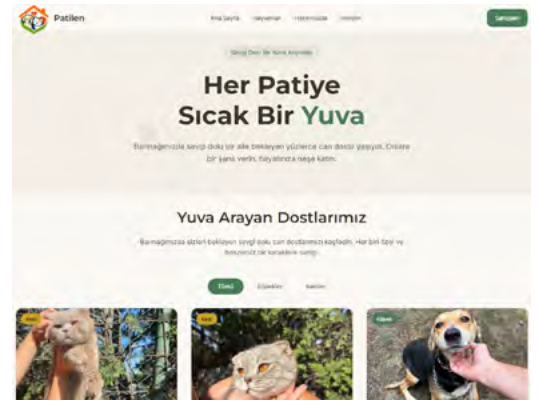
Patilen

Ana Sayfa Hayvanlar Hakkımızda İletişim

Sahiplen

Sevgi Dolu Bir Yuva Arayanlar

Her Patiye
Sıcak Bir Yuva

Barınağımızda sevgi dolu bir aile bekleyen yüzlerce can dostu yaşıyor. Onlara bir şans verin, hayatınıza neşe katın.

Yuva Arayan Dostlarımız

Barınağımızda sizleri bekleyen sevgi dolu can dostlarımızı keşfedin. Her biri özel ve benzersiz bir karaktere sahip.

Tümü Dişiler Kediler

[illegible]

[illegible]

Köpek